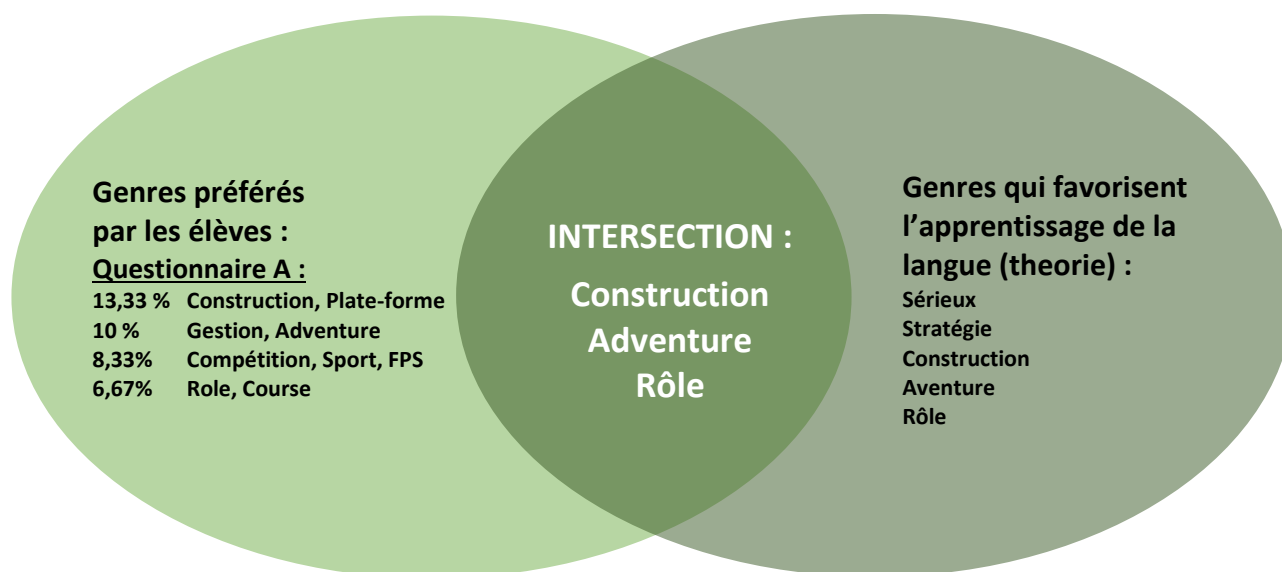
Genres préférés par les élèves :
Questionnaire A :
13,33 % Construction, Plate-forme
10 % Gestion, Adventure
8,33% Compétition, Sport, FPS
6,67% Role, Course

INTERSECTION :
Construction
Adventure
Rôle

Genres qui favorisent l'apprentissage de la langue (theorie) :
Sérieux
Stratégie
Construction
Aventure
Rôle